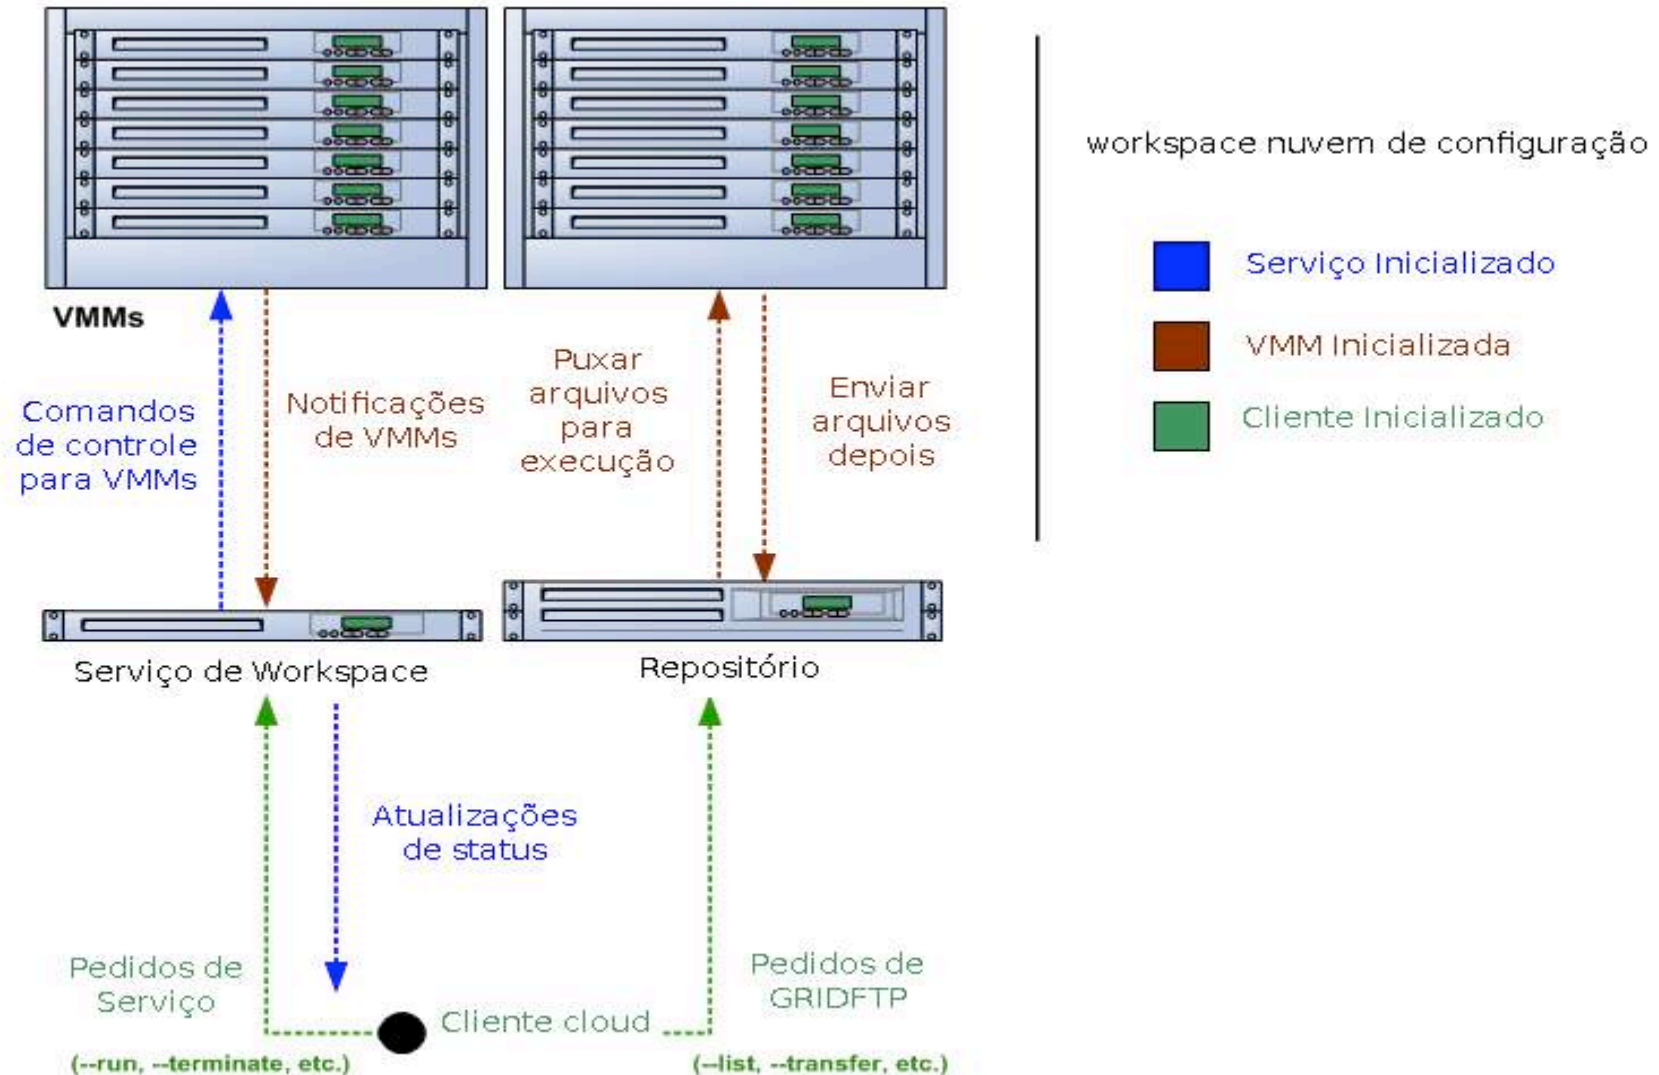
VMMs

Comandos de controle para VMMs

Notificações de VMMs

Puxar arquivos para execução

Enviar arquivos depois

workspace nuvem de configuração

Serviço Inicializado

VMM Inicializada

Cliente Inicializado

Serviço de Workspace

Repositório

Atualizações de status

Pedidos de Serviço

(--run, --terminate, etc.)

Cliente cloud

Pedidos de GRIDFTP

(--list, --transfer, etc.)